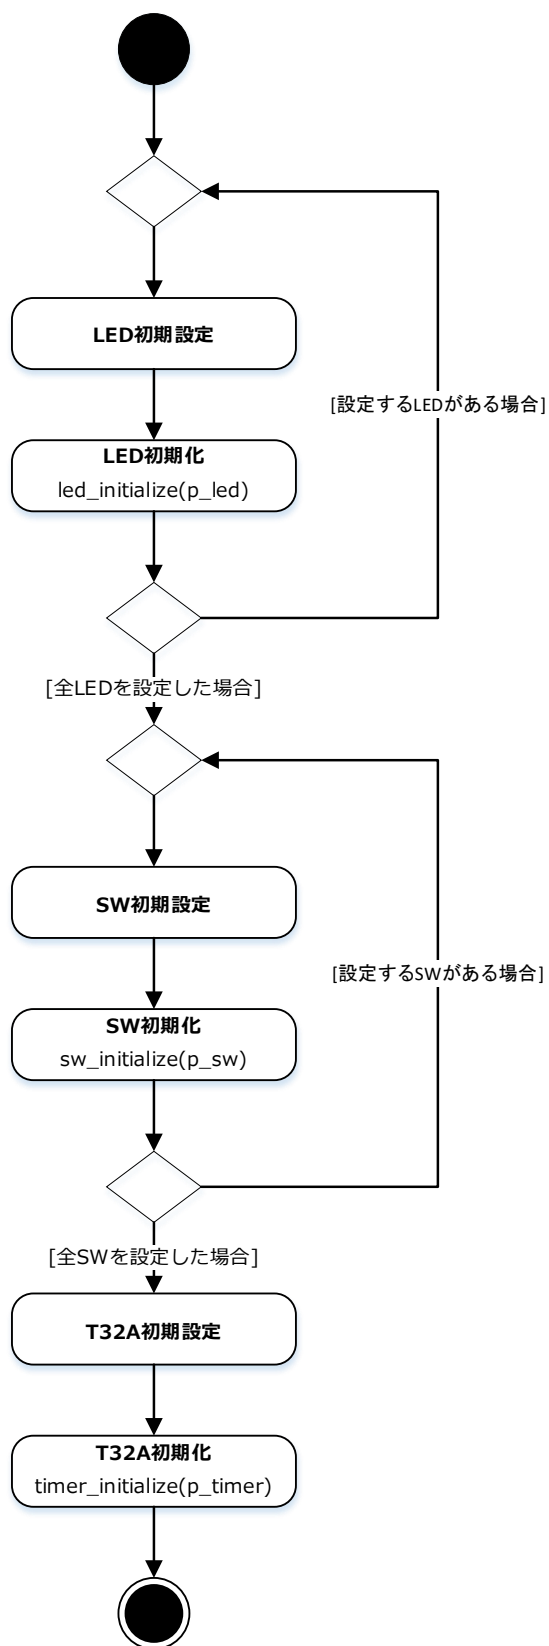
LED初期設定

[設定するLEDがある場合]

LED初期化
led_initialize(p_led)

[全LEDを設定した場合]

SW初期設定

[設定するSWがある場合]

SW初期化
sw_initialize(p_sw)

[全SWを設定した場合]

T32A初期設定

T32A初期化
timer_initialize(p_timer)